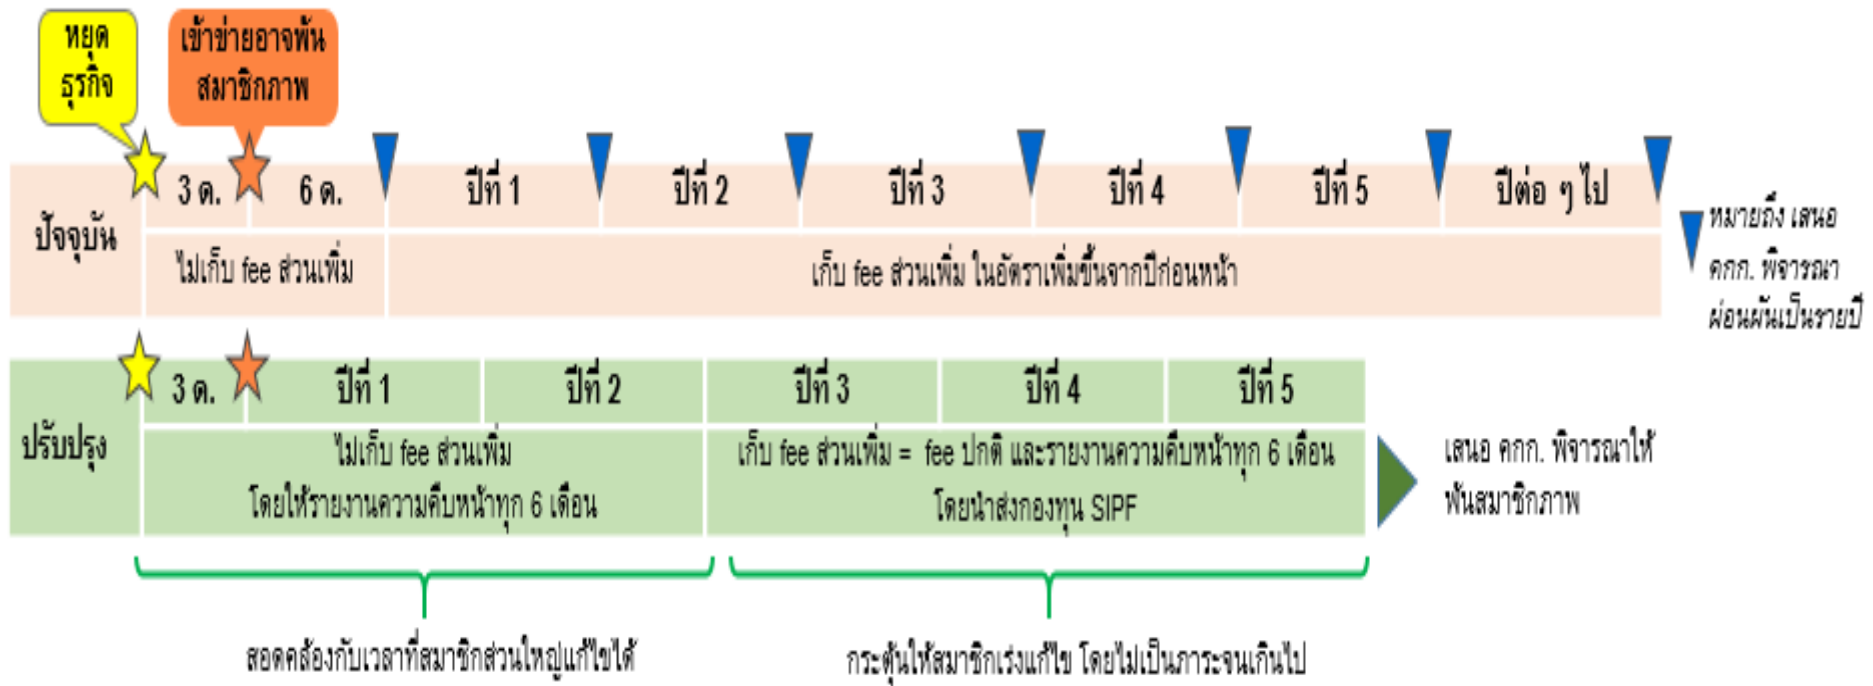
หยุดธุรกิจ

เข้าข่ายอาจพ้นสมาชิกภาพ

ปัจจุบัน

3 ด.

6 ด.

ปีที่ 1

ปีที่ 2

ปีที่ 3

ปีที่ 4

ปีที่ 5

ปีต่อ ๆ ไป

ไม่เก็บ fee ส่วนเพิ่ม

เก็บ fee ส่วนเพิ่ม ในอัตราเพิ่มขึ้นจากปีก่อนหน้า

หมายถึง เสนอ คกก. พิจารณาผ่อนผันเป็นรายปี

ปรับปรุง

3 ด.

ปีที่ 1

ปีที่ 2

ปีที่ 3

ปีที่ 4

ปีที่ 5

ไม่เก็บ fee ส่วนเพิ่ม โดยให้รายงานความคืบหน้าทุก 6 เดือน

เก็บ fee ส่วนเพิ่ม = fee ปกติ และรายงานความคืบหน้าทุก 6 เดือน โดยนำส่งกองทุน SIPF

เสนอ คกก. พิจารณาให้พ้นสมาชิกภาพ

สอดคล้องกับเวลาที่สมาชิกส่วนใหญ่แก้ไขได้

กระตุ้นให้สมาชิกเร่งแก้ไข โดยไม่เป็นภาระจนเกินไป